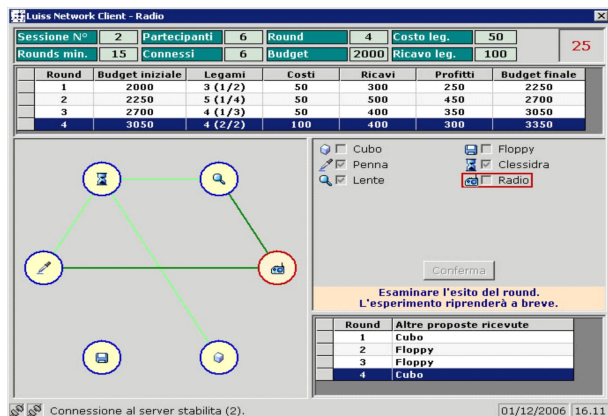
Luiss Network Client - Radio

| Sessione N° | 2 | Partecipanti | 6 | Round | 4 | Costo leg. | 50 |
|---|---|---|---|---|---|---|---|
| Rounds min. | 15 | Connessi | 6 | Budget | 2000 | Ricavo leg. | 100 |

25

| Round | Budget iniziale | Legami | Costi | Ricavi | Profitti | Budget finale |
|---|---|---|---|---|---|---|
| 1 | 2000 | 3 (1/2) | 50 | 300 | 250 | 2250 |
| 2 | 2250 | 5 (1/4) | 50 | 500 | 450 | 2700 |
| 3 | 2700 | 4 (1/3) | 50 | 400 | 350 | 3050 |
| 4 | 3050 | 4 (2/2) | 100 | 400 | 300 | 3350 |

Cubo
Penna
Lente
Floppy
Clessidra
Radio

Conferma

Esaminare l'esito del round.
L'esperimento riprenderà a breve.

| Round | Altre proposte ricevute |
|---|---|
| 1 | Cubo |
| 2 | Floppy |
| 3 | Floppy |
| 4 | Cubo |

Connessione al server stabilita (2).
01/12/2006 16.11